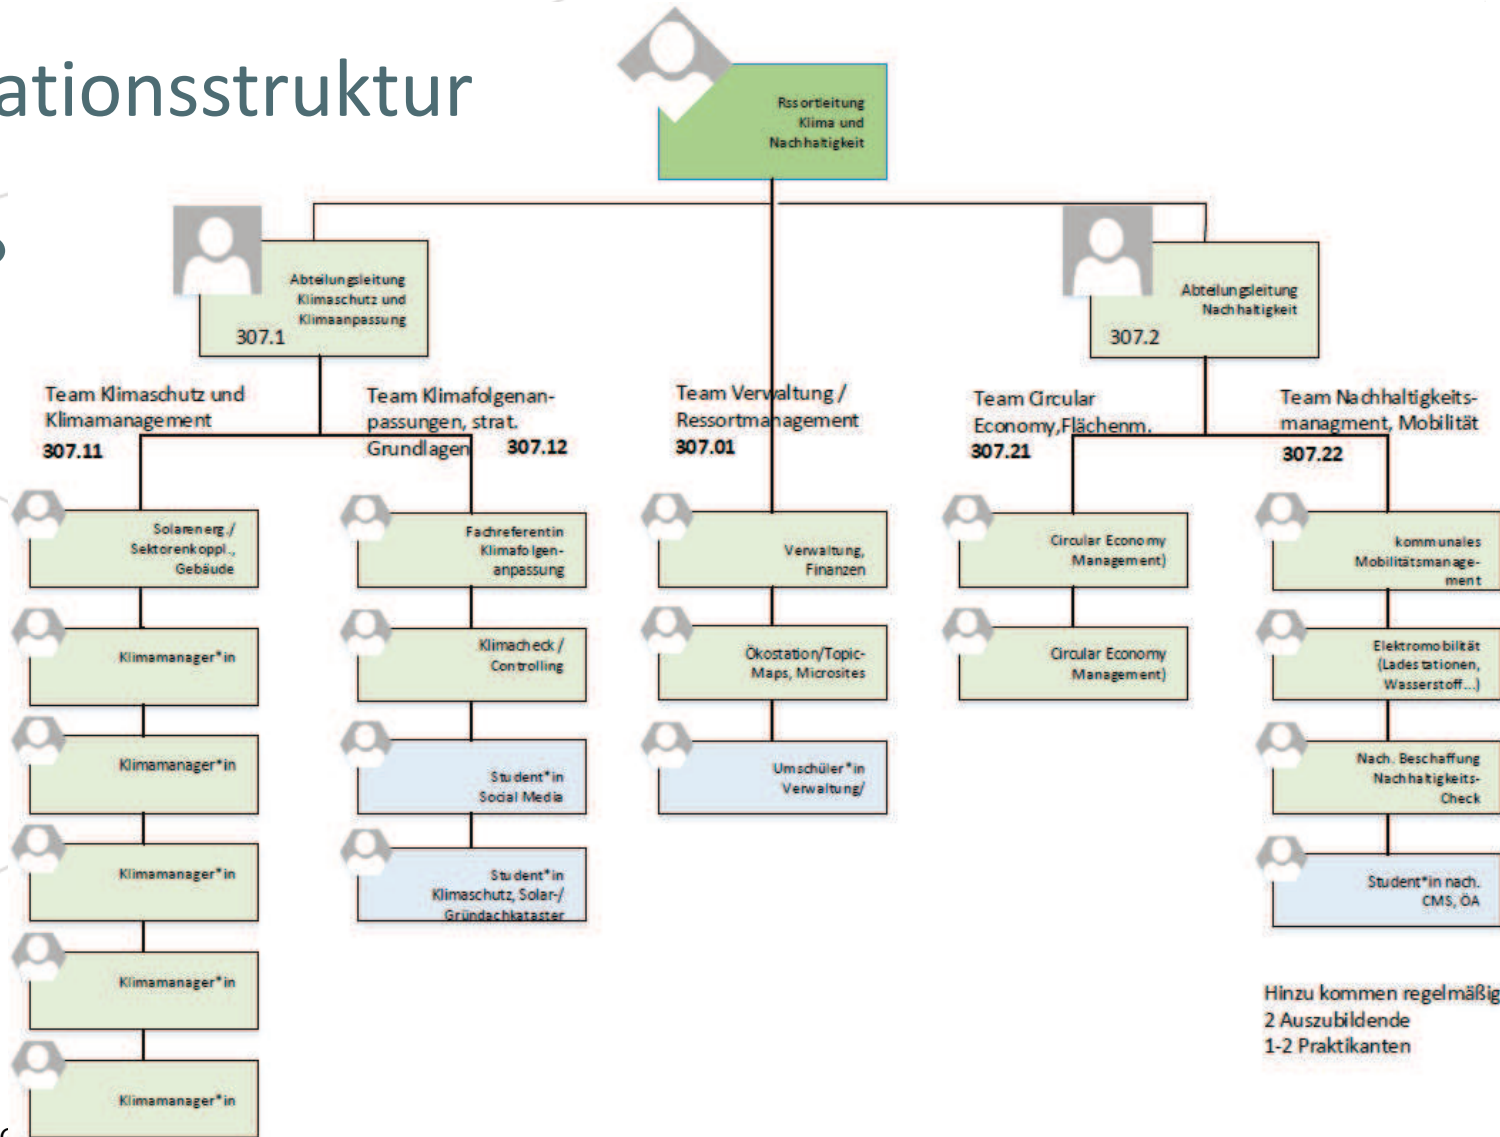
ationsstruktur

Rssortleitung Klima und Nachhaltigkeit

Abteilungsleitung Klimaschutz und Klimaanpassung
307.1

Abteilungsleitung Nachhaltigkeit
307.2

Team Klimaschutz und Klimamanagement
307.11

Team Klimafolgenanpassungen, strat. Grundlagen
307.12

Team Verwaltung / Ressortmanagement
307.01

Team Circular Economy,Flächenm.
307.21

Team Nachhaltigkeitsmanagment, Mobilität
307.22

Solarenerg./ Sektorenkoppl., Gebäude

Klimamanager*in

Klimamanager*in

Klimamanager*in

Klimamanager*in

Klimamanager*in

Fachreferentin Klimafolgenanpassung

Klimacheck / Controlling

Student*in Social Media

Student*in Klimaschutz, Solar-/ Gründachkataster

Verwaltung, Finanzen

Ökostation/Topic-Maps, Microsites

Umschüler*in Verwaltung/

Circular Economy Management)

Circular Economy Management)

kommunales Mobilitätsmanagement

Elektromobilität (Ladestationen, Wasserstoff...)

Nach. Beschaffung Nachhaltigkeits-Check

Student*in nach. CMS, ÖA

Hinzu kommen regelmäßig
2 Auszubildende
1-2 Praktikanten